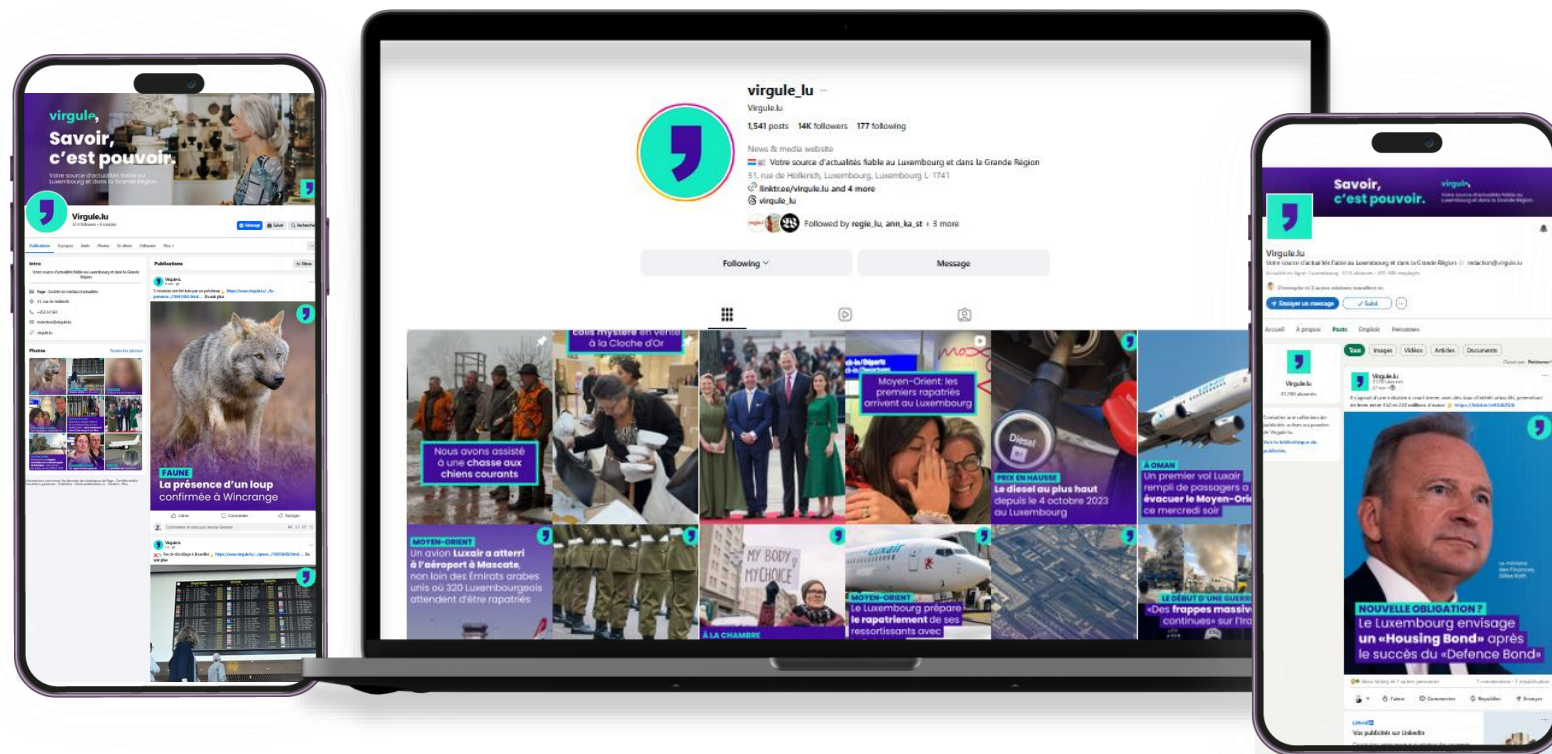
virgule,
Savoir, c'est pouvoir.
Votre source d'actualités fiable au Luxembourg et dans la Grande Région

Virgule.lu
Message
Publications
Intro
Photos
Publications
FAUNE
La présence d'un loup confirmée à Wincrange

virgule_lu
Virgule.lu
1,541 posts 14K followers 177 following
News & media website
Votre source d'actualités fiable au Luxembourg et dans la Grande Région
31, rue de Hollerich, Luxembourg, Luxembourg L-1741
linktr.ee/virgule.lu and 4 more
virgule_lu
Followed by regie_lu, ann_ka_st + 3 more
Following
Message

colis mystère en vente à la Cloche d'Or
Nous avons assisté à une chasse aux chiens courants
Moyen-Orient: les premiers rapatriés arrivent au Luxembourg
PRIX EN HAUSSE
Le diesel au plus haut depuis le 4 octobre 2023 au Luxembourg
À OMAN
Un premier vol Luxair rempli de passagers a évacuer le Moyen-Ori ce mercredi soir
MOYEN-ORIENT
Un avion Luxair a atterri à l'aéroport à Mascate, non loin des Émirats arabes unis où 320 Luxembourgeois attendent d'être rapatriés
MY BODY MY CHOICE
À LA CHAMBRE
MOYEN-ORIENT
Le Luxembourg prépare le rapatriement de ses ressortissants avec
LE DÉBUT D'UNE GUERRE
«Des frappes massiv continues» sur l'Ira

Savoir, c'est pouvoir.
virgule,
Virgule.lu
Votre source d'actualités fiable au Luxembourg et dans la Grande Région
Envoyer un message
Suivi
Accueil
À propos
Posts
Emplois
Personnes
Tous
Images
Vidéos
Articles
Documents
Virgule.lu
NOUVELLE OBLIGATION ?
Le Luxembourg envisage un «Housing Bond» après le succès du «Defence Bond»
J'aime
Commenter
Republier
Envoyer
Vos publicités sur LinkedIn